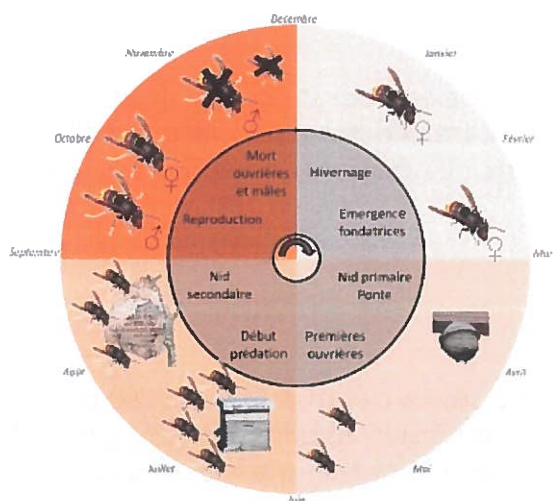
Decembre

Novembre

Janvier

Octobre

Février

Septembre

Mars

Août

Avril

Juillet

Mai

Juin

♂ ♀ ♀ ♀ ♂

Mort ouvrières et mâles

Hivernage

Reproduction

Emergence fondatrices

Nid secondaire

Nid primaire Ponte

Début prédation

Premières ouvrières